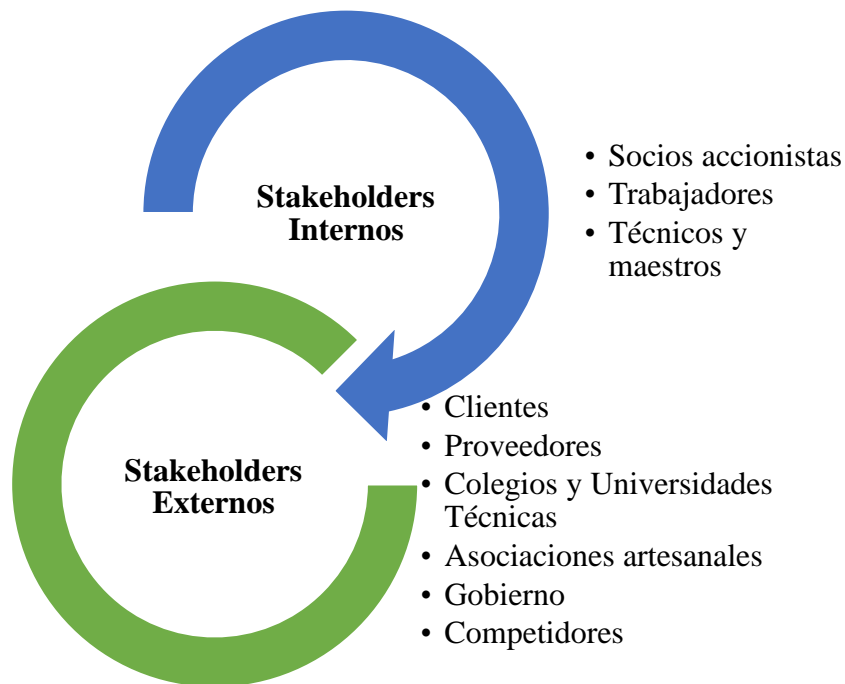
Stakeholders Internos

• Socios accionistas
• Trabajadores
• Técnicos y maestros

Stakeholders Externos

• Clientes
• Proveedores
• Colegios y Universidades Técnicas
• Asociaciones artesanales
• Gobierno
• Competidores